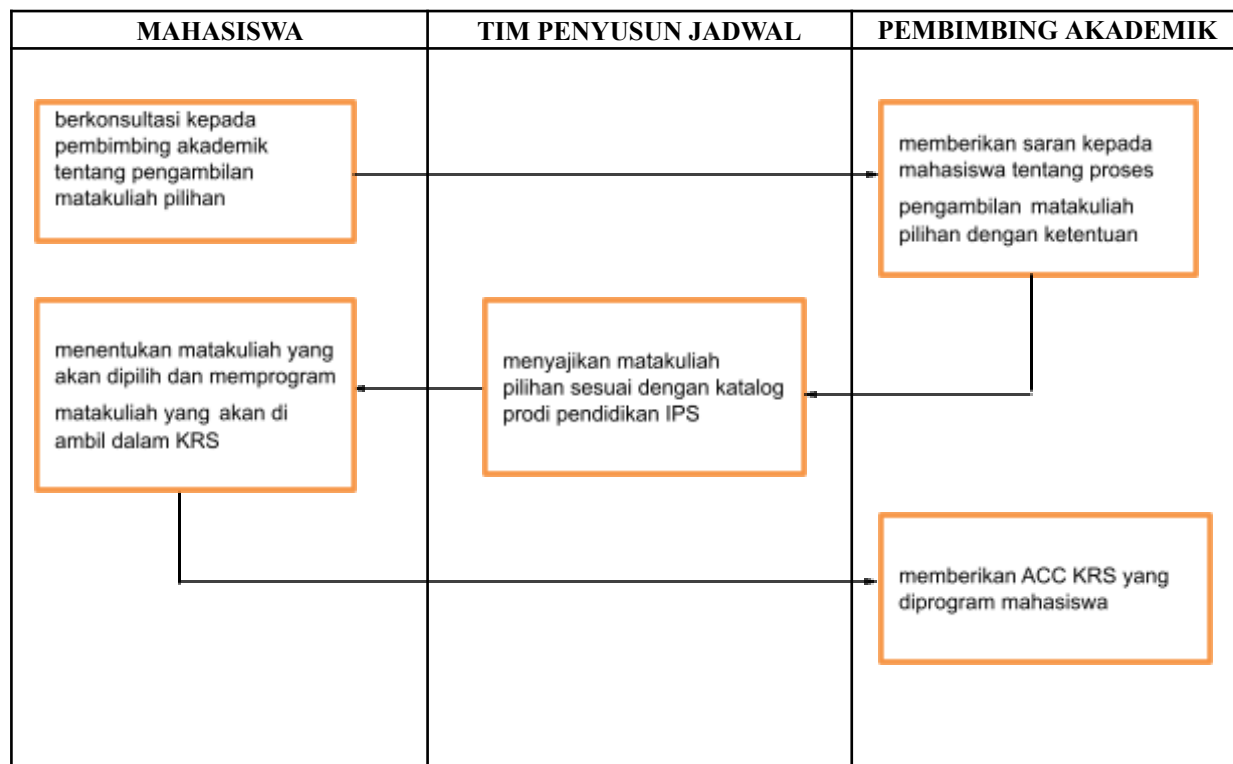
| MAHASISWA | TIM PENYUSUN JADWAL | PEMBIMBING AKADEMIK |
|---|---|---|
| berkonsultasi kepada pembimbing akademik tentang pengambilan matakuliah pilihan | | memberikan saran kepada mahasiswa tentang proses pengambilan matakuliah pilihan dengan ketentuan |
| menentukan matakuliah yang akan dipilih dan memprogram matakuliah yang akan di ambil dalam KRS | menyajikan matakuliah pilihan sesuai dengan katalog prodi pendidikan IPS | |
| | | memberikan ACC KRS yang diprogram mahasiswa |